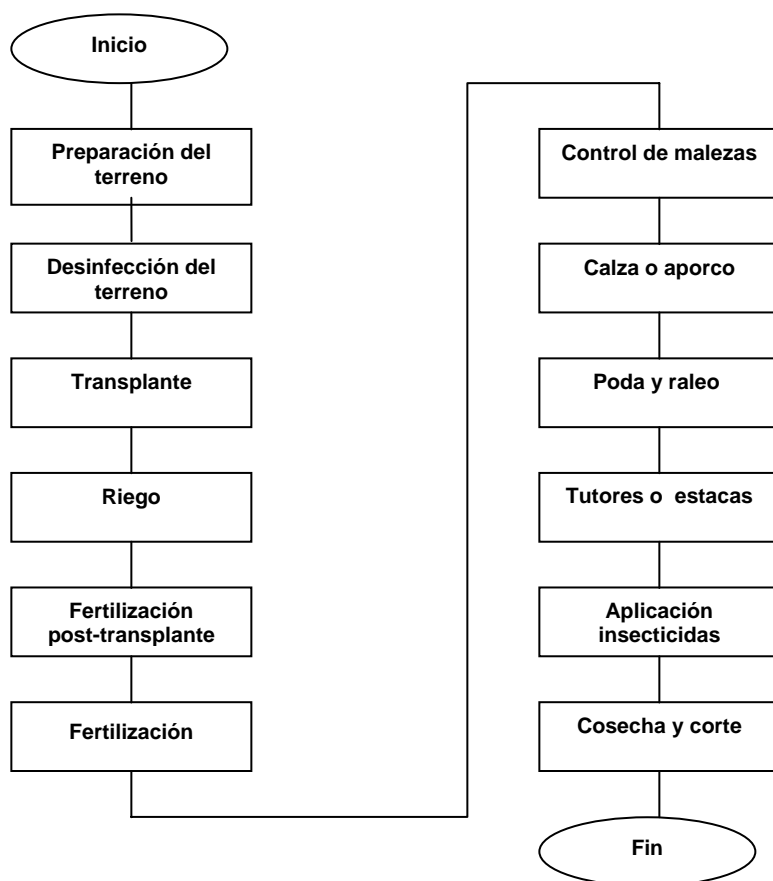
Inicio

Preparación del terreno

Desinfección del terreno

Transplante

Riego

Fertilización post-transplante

Fertilización

Control de malezas

Calza o aporco

Poda y raleo

Tutores o estacas

Aplicación insecticidas

Cosecha y corte

Fin